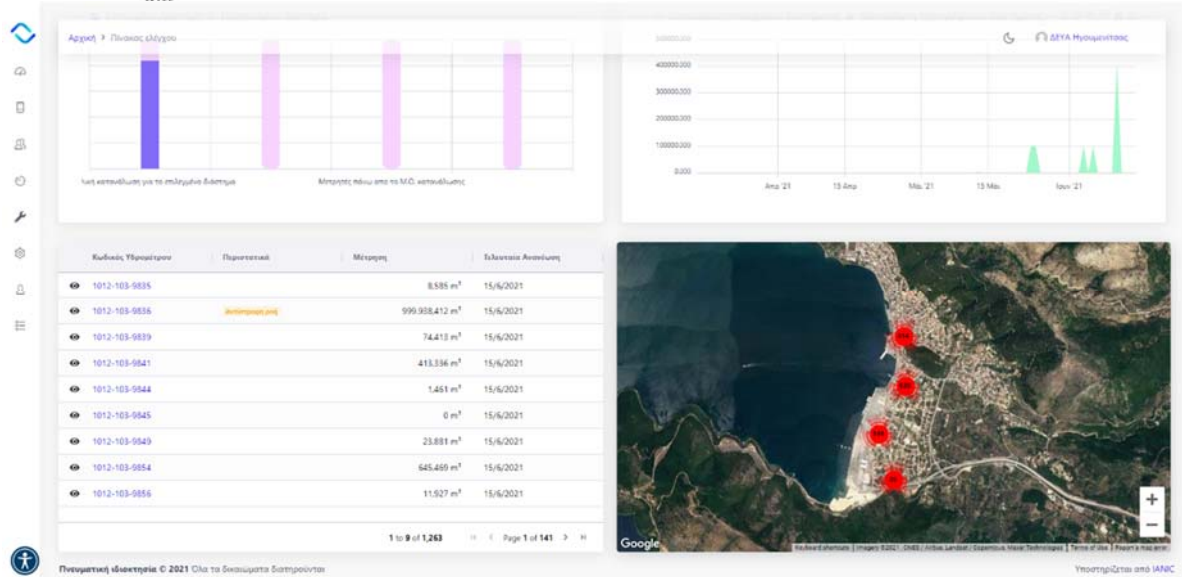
Αρχική > Πίνακας ελέγχου

ΔΕΥΑ Ηγουμενίτσας

1ική κατανάλωση για το επιλεγμένο διάστημα

Μετρητές πάνω από το Μ.Ο. κατανάλωσης

500000.000
400000.000
300000.000
200000.000
100000.000
0.000

Απρ '21
13 Απρ
Μαι '21
13 Μαι
Ιουν '21

| Κωδικός Υδρομέτρου | Περιστατικά | Μέτρηση | Τελευταία Ανανέωση |
|---|---|---|---|
| 1012-103-9835 | | 8,585 m³ | 15/6/2021 |
| 1012-103-9836 | Αντίστροφη ροή | 999,938,412 m³ | 15/6/2021 |
| 1012-103-9839 | | 74,413 m³ | 15/6/2021 |
| 1012-103-9841 | | 413,336 m³ | 15/6/2021 |
| 1012-103-9844 | | 1,461 m³ | 15/6/2021 |
| 1012-103-9845 | | 0 m³ | 15/6/2021 |
| 1012-103-9849 | | 23,881 m³ | 15/6/2021 |
| 1012-103-9854 | | 645,469 m³ | 15/6/2021 |
| 1012-103-9856 | | 11,927 m³ | 15/6/2021 |

1 to 9 of 1,263   Page 1 of 141

Google
Keyboard shortcuts | Imagery ©2021, CNES / Airbus, Landsat / Copernicus, Maxar Technologies | Terms of Use | Report a map error

Πνευματική ιδιοκτησία © 2021 Όλα τα δικαιώματα διατηρούνται

Υποστηρίζεται από IANIC